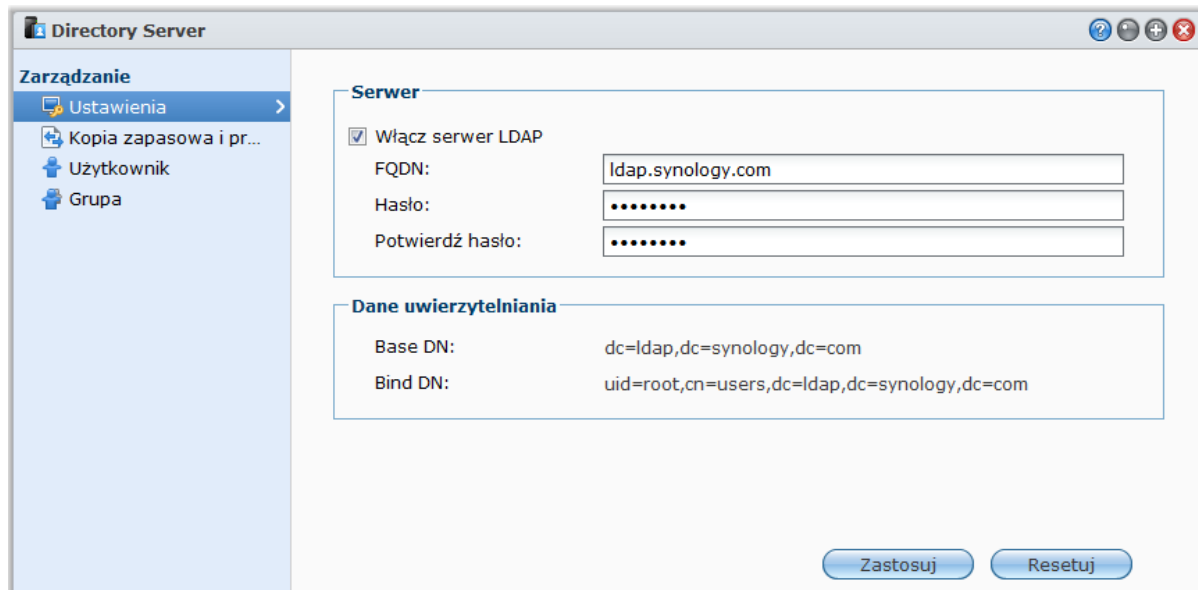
Directory Server

Zarządzanie
Ustawienia
Kopia zapasowa i pr...
Użytkownik
Grupa

Serwer
Włącz serwer LDAP
FQDN: ldap.synology.com
Hasło: ••••••••
Potwierdź hasło: ••••••••

Dane uwierzytelniania
Base DN: dc=ldap,dc=synology,dc=com
Bind DN: uid=root,cn=users,dc=ldap,dc=synology,dc=com

Zastosuj
Resetuj